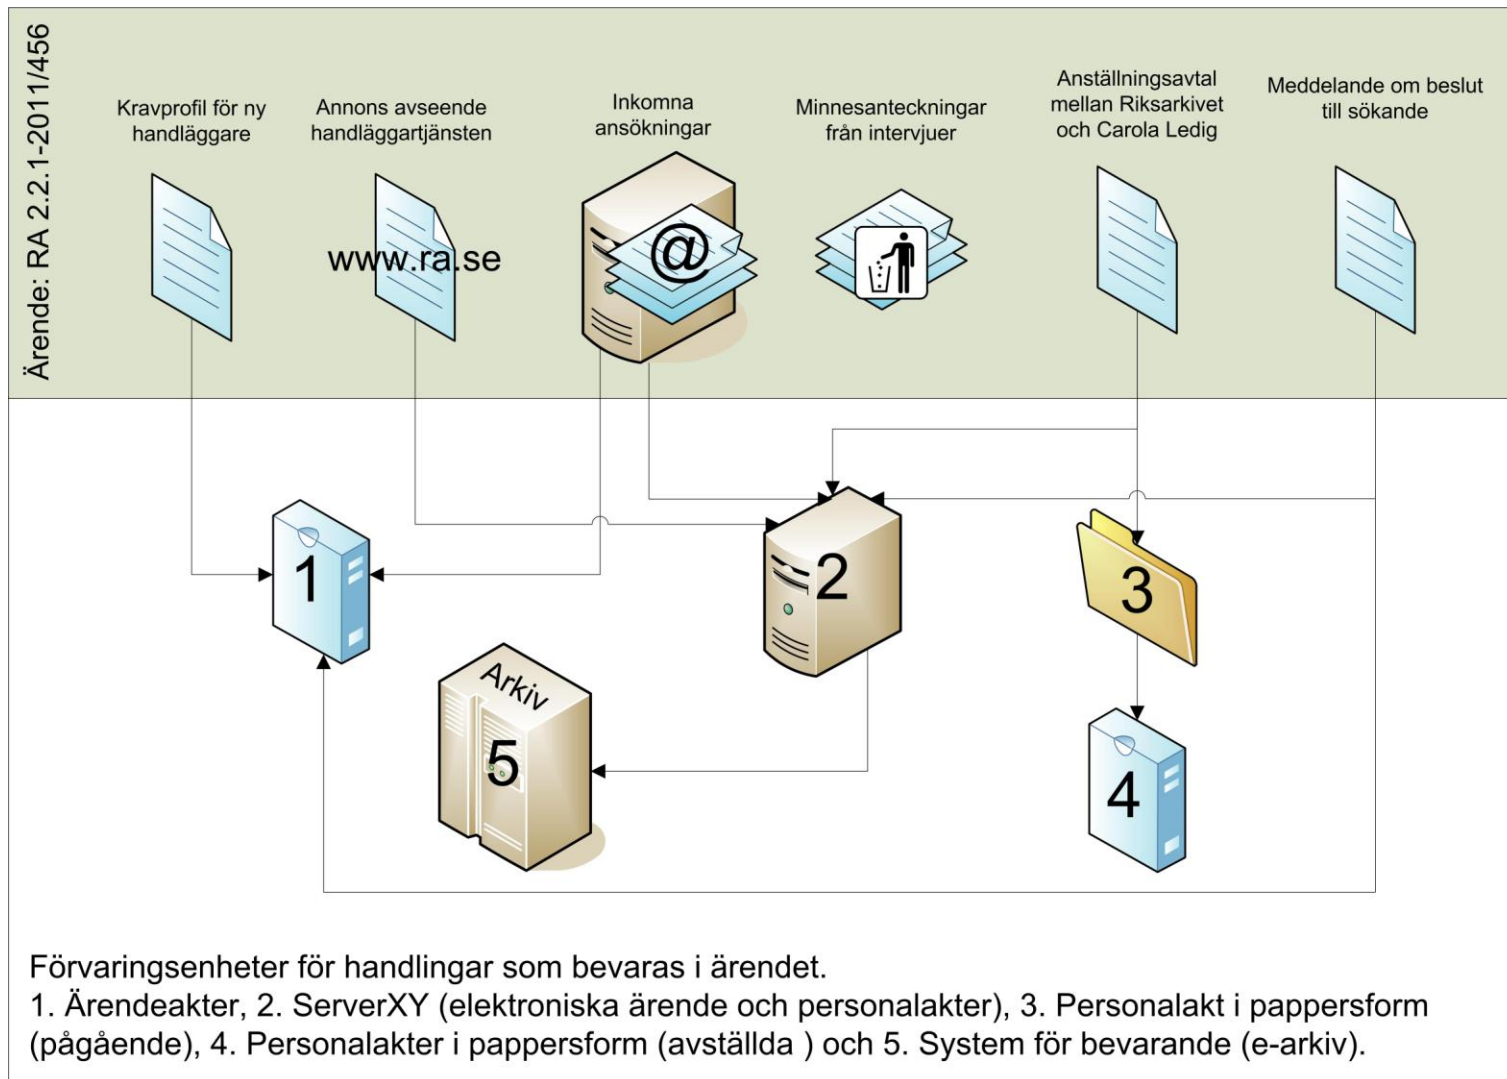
Ärende: RA 2.2.1-2011/456

Kravprofil för ny handläggare

Annons avseende handläggartjänsten

www.ra.se

Inkomna ansökningar

@

Minnesanteckningar från intervjuer

Anställningsavtal mellan Riksarkivet och Carola Ledig

Meddelande om beslut till sökande

1

2

3

Arkiv

5

4

Förvaringsenheter för handlingar som bevaras i ärendet.
1. Ärendeakter, 2. ServerXY (elektroniska ärende och personalakter), 3. Personalakt i pappersform (pågående), 4. Personalakter i pappersform (avställda ) och 5. System för bevarande (e-arkiv).